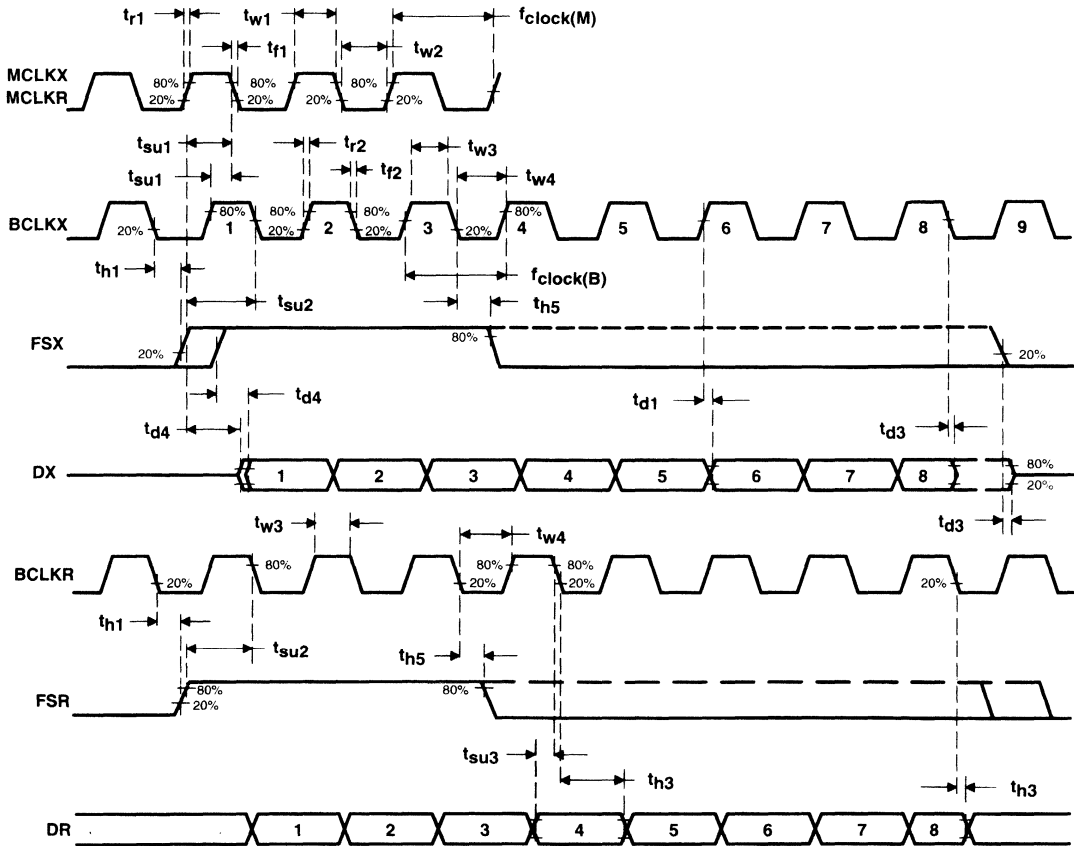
$t_{r1}$ $t_{w1}$ $f_{clock(M)}$
$t_{f1}$ $t_{w2}$
MCLKX
MCLKR
80% 80% 80%
20% 20% 20% 20%
$t_{su1}$ $t_{r2}$ $t_{w3}$
$t_{su1}$ $t_{f2}$ $t_{w4}$
BCLKX
20% 80% 80% 80% 80%
1 20% 2 20% 3 20% 4 5 6 7 8 9
$t_{h1}$
$f_{clock(B)}$
$t_{su2}$ $t_{h5}$
FSX
20% 80% 20%
$t_{d4}$
$t_{d4}$ $t_{d1}$ $t_{d3}$
DX
1 2 3 4 5 6 7 8
80%
20%
$t_{w3}$ $t_{d3}$
$t_{w4}$
BCLKR
80% 80% 80%
20% 20% 20% 20%
$t_{h1}$
$t_{su2}$
$t_{h5}$
FSR
80% 80%
20%
$t_{su3}$
$t_{h3}$ $t_{h3}$
DR
1 2 3 4 5 6 7 8